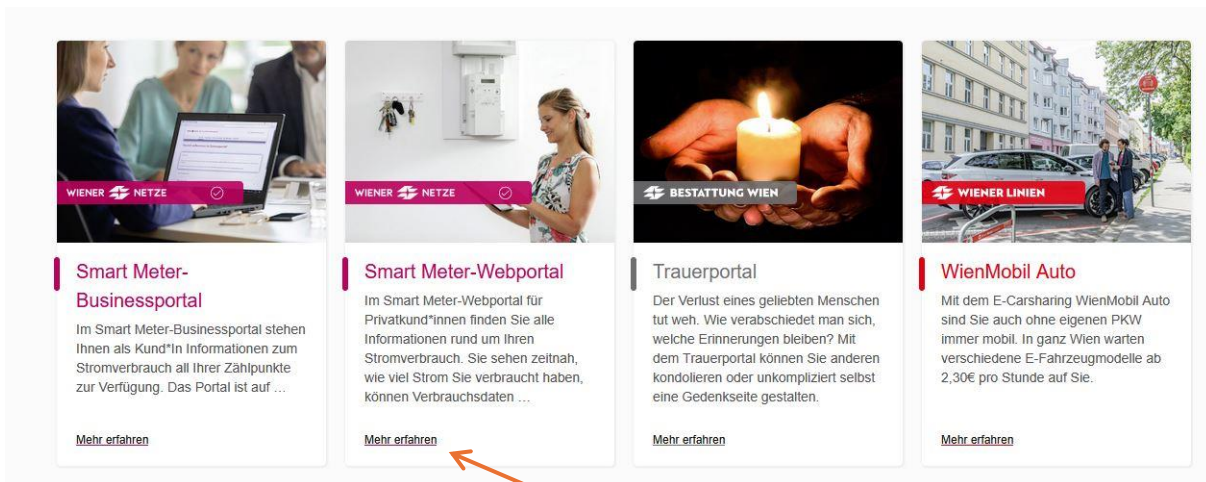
WIENER NETZE

Smart Meter-Businessportal

Im Smart Meter-Businessportal stehen Ihnen als Kund*In Informationen zum Stromverbrauch all Ihrer Zählpunkte zur Verfügung. Das Portal ist auf …

Mehr erfahren

WIENER NETZE

Smart Meter-Webportal

Im Smart Meter-Webportal für Privatkund*innen finden Sie alle Informationen rund um Ihren Stromverbrauch. Sie sehen zeitnah, wie viel Strom Sie verbraucht haben, können Verbrauchsdaten …

Mehr erfahren

BESTATTUNG WIEN

Trauerportal

Der Verlust eines geliebten Menschen tut weh. Wie verabschiedet man sich, welche Erinnerungen bleiben? Mit dem Trauerportal können Sie anderen kondolieren oder unkompliziert selbst eine Gedenkseite gestalten.

Mehr erfahren

WIENER LINIEN

WienMobil Auto

Mit dem E-Carsharing WienMobil Auto sind Sie auch ohne eigenen PKW immer mobil. In ganz Wien warten verschiedene E-Fahrzeugmodelle ab 2,30€ pro Stunde auf Sie.

Mehr erfahren